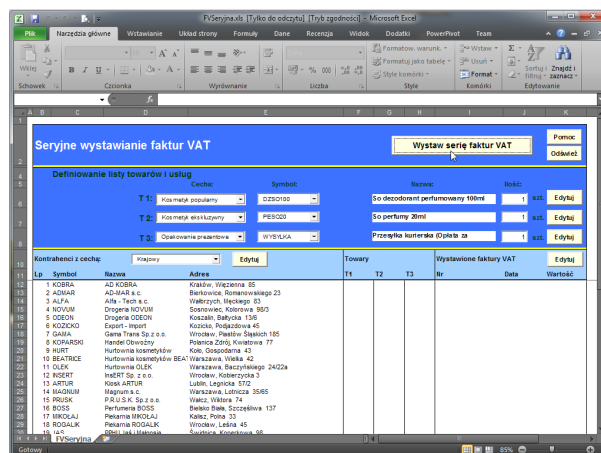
FVSeryjna.xls [Tylko do odczytu] [Tryb zgodności] - Microsoft Excel

Plik | Narzędzia główne | Wstawianie | Układ strony | Formuły | Dane | Recenzja | Widok | Dodatki | PowerPoint | Team

Wklej | Schowek | Czcionka | Wyrównanie | Liczba | Formatow. warunk. | Formatuj jako tabelę | Style komórki | Style | Wstaw | Usuń | Format | Komórki | Sortuj i filtruj | Znajdź i zaznacz | Edytowanie

A B C D E F G H I J K

Seryjne wystawianie faktur VAT

Wystaw serię faktur VAT

Pomoc

Odśwież

Definiowanie listy towarów i usług

Cecha: | Symbol: | Nazwa: | Ilość:

| | Cecha | Symbol | Nazwa | Ilość | | |
|---|---|---|---|---|---|---|
| T 1: | Kosmetyk popularny | DZSO100 | Sa dezodorant perfumowany 100ml | 1 | szt. | Edytuj |
| T 2: | Kosmetyk ekskluzywny | PESO20 | So perfumy 20ml | 1 | szt. | Edytuj |
| T 3: | Opakowanie prezentowe | WYSYŁKA | Przesyłka kurierska (Opłata za | 1 | szt. | Edytuj |

Kontrahenci z cechą: Krajowy | Edytuj | Towary | Wystawione faktury VAT | Edytuj

| Lp | Symbol | Nazwa | Adres | T1 | T2 | T3 | Nr | Data | Wartość |
|---|---|---|---|---|---|---|---|---|---|
| 1 | KOBRA | AD KOBRA | Kraków, Wiązienna 85 | | | | | | |
| 2 | ADMAR | AD-MAR s.c. | Bierkowice, Romanowskiego 23 | | | | | | |
| 3 | ALFA | Alfa - Tech s.c. | Wałbrzych, Miękiego 83 | | | | | | |
| 4 | NOVUM | Drogeria NOVUM | Sosnowiec, Kolorowa 98/3 | | | | | | |
| 5 | ODEON | Drogeria ODEON | Koszalin, Bałtycka 13/6 | | | | | | |
| 6 | KOZICKO | Export - Import | Kozicko, Podjazdowa 45 | | | | | | |
| 7 | GAMA | Gama Trans Sp.z o.o. | Wrocław, Piastów Śląskich 185 | | | | | | |
| 8 | KOPARSKI | Handel Obwoźny | Polanica Zdrój, Kwiatowa 77 | | | | | | |
| 9 | HURT | Hurtownia kosmetyków | Koło, Gospodarna 43 | | | | | | |
| 10 | BEATRICE | Hurtownia kosmetyków BEA | Warszawa, Wielka 42 | | | | | | |
| 11 | OLEK | Hurtownia OLEK | Warszawa, Beczyńskiego 24/22a | | | | | | |
| 12 | INSERT | InSERT Sp. z o.o. | Wrocław, Kobierzycka 3 | | | | | | |
| 13 | ARTUR | Kiosk ARTUR | Lublin, Legnicka 57/2 | | | | | | |
| 14 | MAGNUM | Magnum s.c. | Warszawa, Lotnicza 35/65 | | | | | | |
| 15 | PRUSK | P.R.U.S.K. Sp.z o.o. | Wałcz, Wiktora 74 | | | | | | |
| 16 | BOSS | Perfumeria BOSS | Bielsko Biała, Szczęśliwa 137 | | | | | | |
| 17 | MIKOŁAJ | Piekarnia MIKOŁAJ | Kalisz, Polna 33 | | | | | | |
| 18 | ROGALIK | Piekarnia ROGALIK | Wrocław, Leśna 45 | | | | | | |
| 19 | IAS | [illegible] | Świdnica, Kopernika 98 | | | | | | |

FVSeryjna

Gotowy | 85%